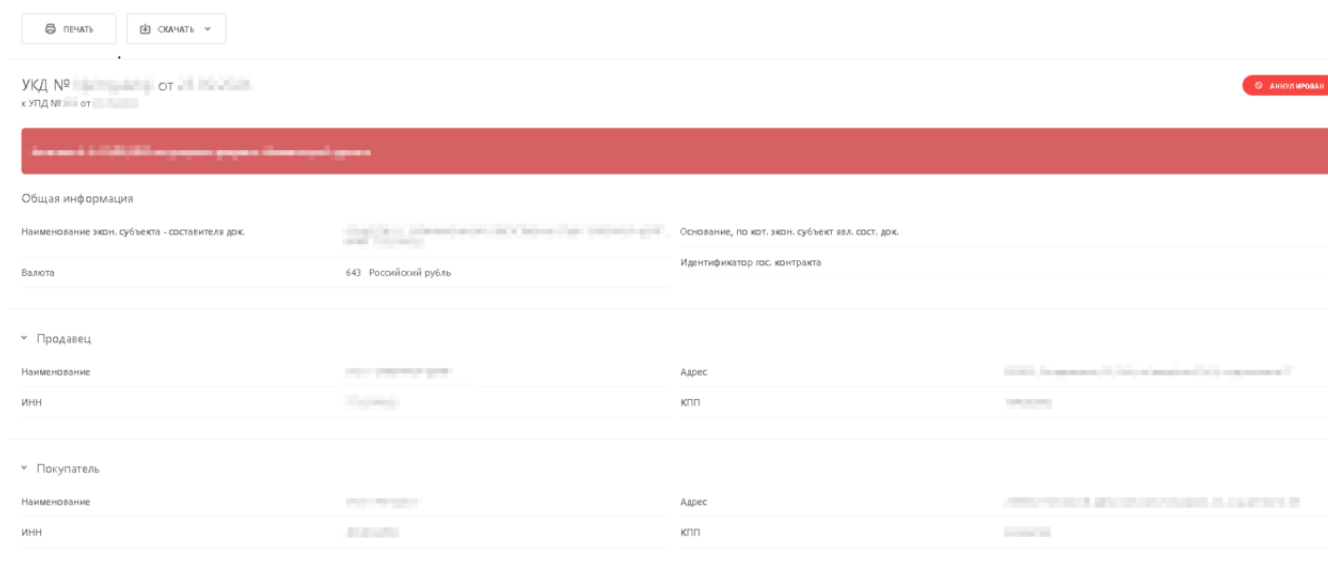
ПЕЧАТЬ
СКАЧАТЬ

УКД № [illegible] от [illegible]
к УПД № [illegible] от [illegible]

АННУЛИРОВАН

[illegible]

Общая информация

Наименование экон. субъекта - составителя док. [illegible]
Основание, по кот. экон. субъект авл. сост. док.
Валюта 643 Российский рубль
Идентификатор гос. контракта

Продавец

Наименование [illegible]
Адрес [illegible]
ИНН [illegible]
КПП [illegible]

Покупатель

Наименование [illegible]
Адрес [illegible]
ИНН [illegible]
КПП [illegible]